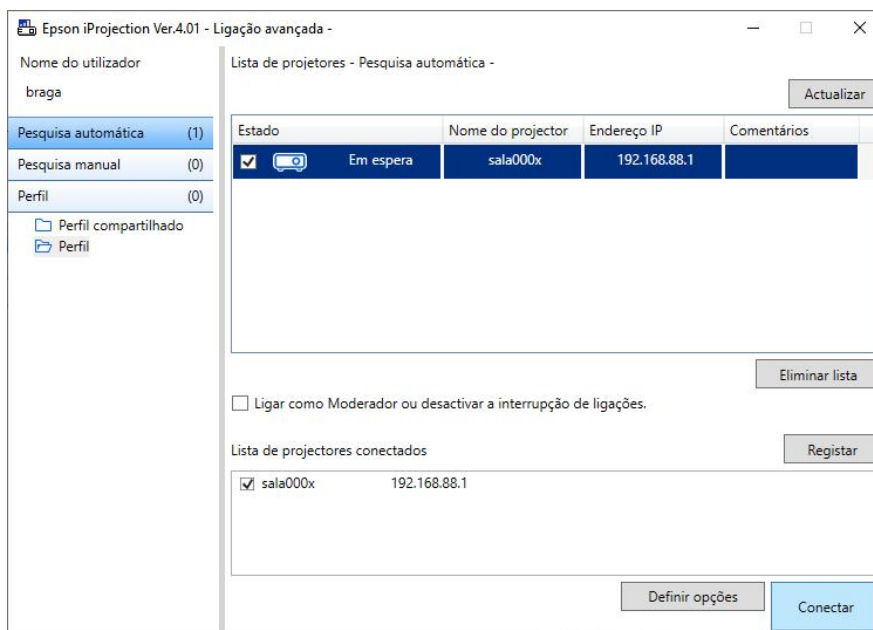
Epson iProjection Ver.4.01 - Ligação avançada -

Nome do utilizador
braga

Pesquisa automática (1)
Pesquisa manual (0)
Perfil (0)
Perfil compartilhado
Perfil

Lista de projetores - Pesquisa automática -

Actualizar

| Estado | Nome do projector | Endereço IP | Comentários |
|---|---|---|---|
| Em espera | sala000x | 192.168.88.1 | |

Eliminar lista

Ligar como Moderador ou desactivar a interrupção de ligações.

Lista de projectores conectados

Registar

sala000x 192.168.88.1

Definir opções

Conectar